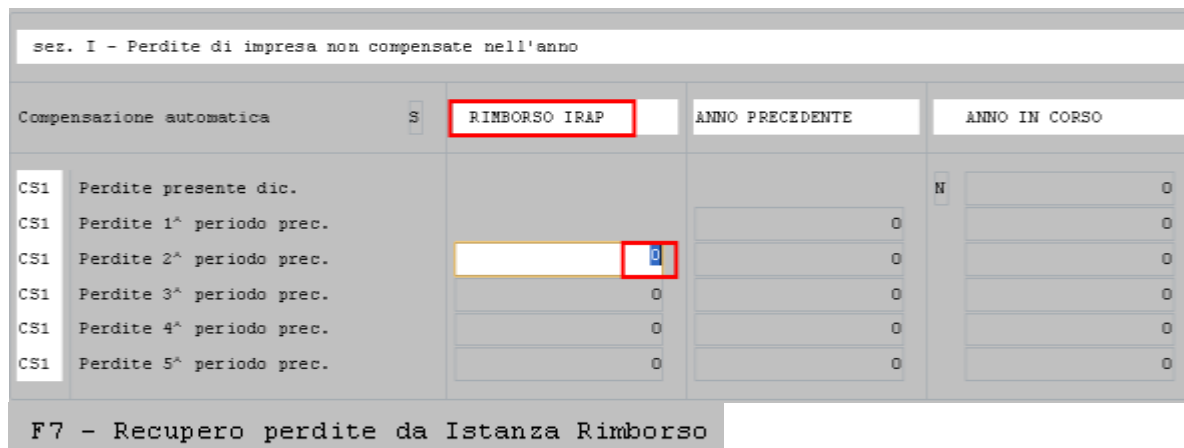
sez. I - Perdite di impresa non compensate nell'anno

| Compensazione automatica | S | RIMBORSO IRAP | ANNO PRECEDENTE | | ANNO IN CORSO |
|---|---|---|---|---|---|
| CS1 | Perdite presente dic. | | | N | 0 |
| CS1 | Perdite 1^ periodo prec. | | 0 | | 0 |
| CS1 | Perdite 2^ periodo prec. | 0 | 0 | | 0 |
| CS1 | Perdite 3^ periodo prec. | 0 | 0 | | 0 |
| CS1 | Perdite 4^ periodo prec. | 0 | 0 | | 0 |
| CS1 | Perdite 5^ periodo prec. | 0 | 0 | | 0 |

F7 - Recupero perdite da Istanza Rimborso